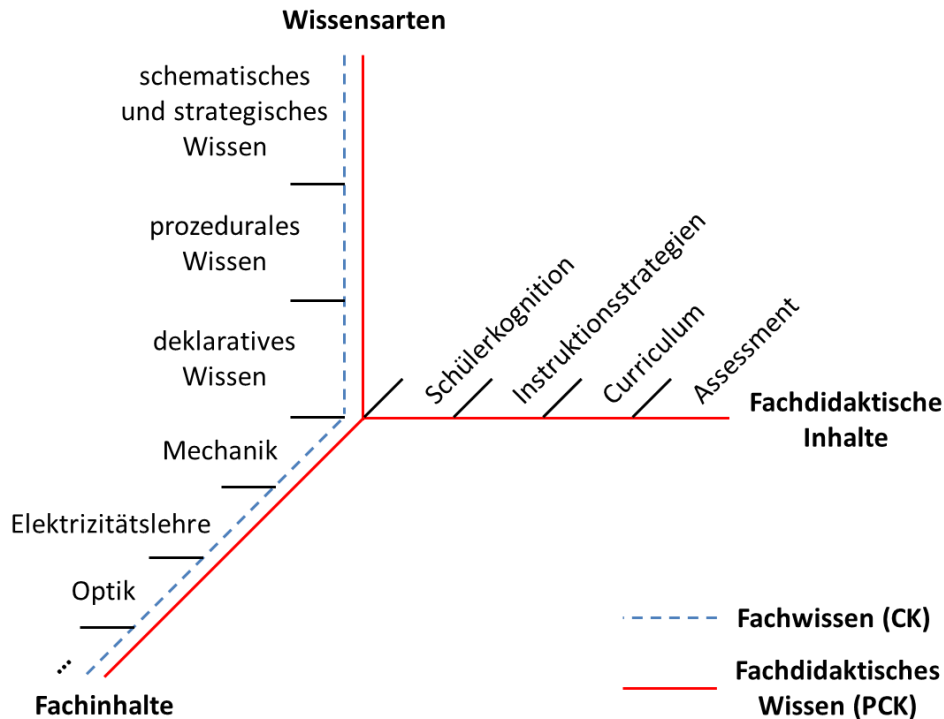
Wissensarten

schematisches und strategisches Wissen

prozedurales Wissen

deklaratives Wissen

Schülerkognition

Instruktionsstrategien

Curriculum

Assessment

Fachdidaktische Inhalte

Mechanik

Elektrizitätslehre

Optik

...

Fachinhalte

Fachwissen (CK)

Fachdidaktisches Wissen (PCK)